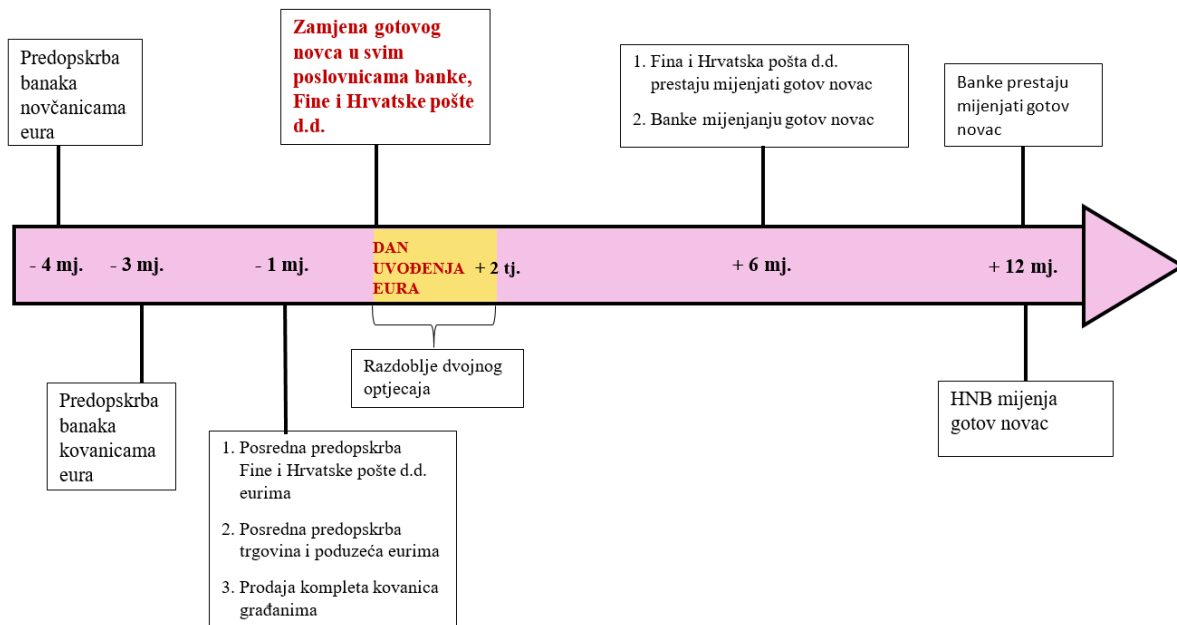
Predopskrba banaka novčanicama eura

Zamjena gotovog novca u svim poslovnicama banke, Fine i Hrvatske pošte d.d.

1. Fina i Hrvatska pošta d.d. prestaju mijenjati gotov novac

2. Banke mijenjanju gotov novac

Banke prestaju mijenjati gotov novac

- 4 mj. - 3 mj. - 1 mj. DAN UVOĐENJA EURA + 2 tj. + 6 mj. + 12 mj.

Predopskrba banaka kovanicama eura

Razdoblje dvojnog optjecaja

HNB mijenja gotov novac

1. Posredna predopskrba Fine i Hrvatske pošte d.d. eurima

2. Posredna predopskrba trgovina i poduzeća eurima

3. Prodaja kompleta kovanica građanima